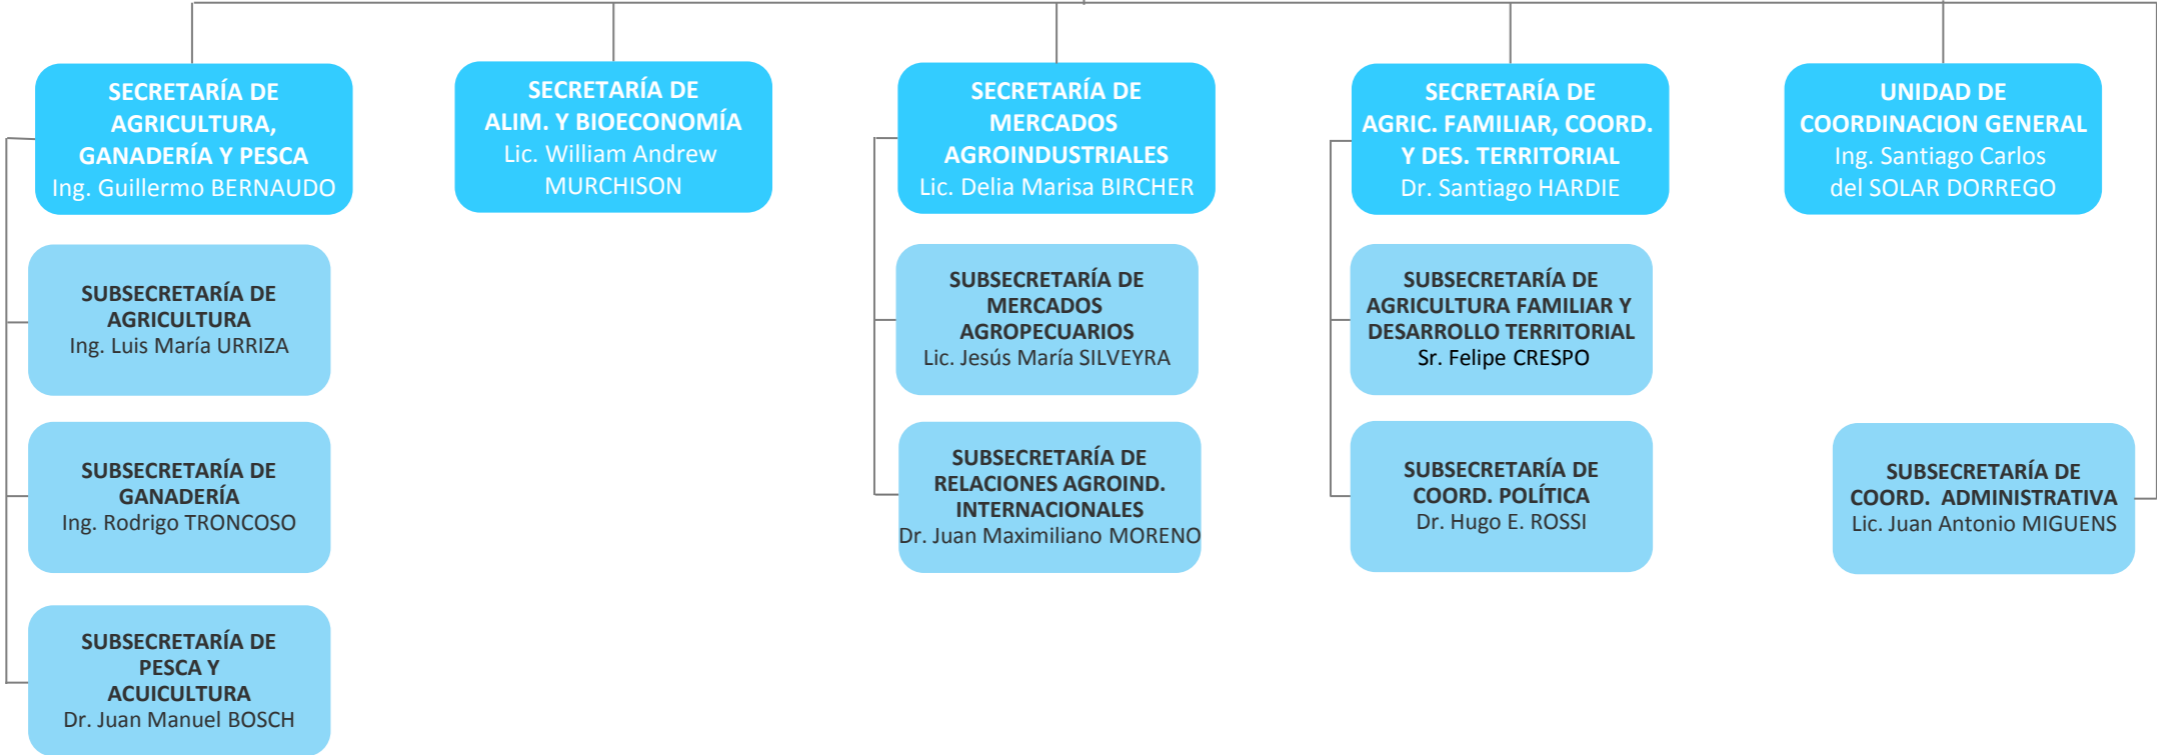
SECRETARÍA DE AGRICULTURA, GANADERÍA Y PESCA
Ing. Guillermo BERNAUDO

SECRETARÍA DE ALIM. Y BIOECONOMÍA
Lic. William Andrew MURCHISON

SECRETARÍA DE MERCADOS AGROINDUSTRIALES
Lic. Delia Marisa BIRCHER

SECRETARÍA DE AGRIC. FAMILIAR, COORD. Y DES. TERRITORIAL
Dr. Santiago HARDIE

UNIDAD DE COORDINACION GENERAL
Ing. Santiago Carlos del SOLAR DORREGO

SUBSECRETARÍA DE AGRICULTURA
Ing. Luis María URRIZA

SUBSECRETARÍA DE GANADERÍA
Ing. Rodrigo TRONCOSO

SUBSECRETARÍA DE PESCA Y ACUICULTURA
Dr. Juan Manuel BOSCH

SUBSECRETARÍA DE MERCADOS AGROPECUARIOS
Lic. Jesús María SILVEYRA

SUBSECRETARÍA DE RELACIONES AGROIND. INTERNACIONALES
Dr. Juan Maximiliano MORENO

SUBSECRETARÍA DE AGRICULTURA FAMILIAR Y DESARROLLO TERRITORIAL
Sr. Felipe CRESPO

SUBSECRETARÍA DE COORD. POLÍTICA
Dr. Hugo E. ROSSI

SUBSECRETARIA DE COORD. ADMINISTRATIVA
Lic. Juan Antonio MIGUENS